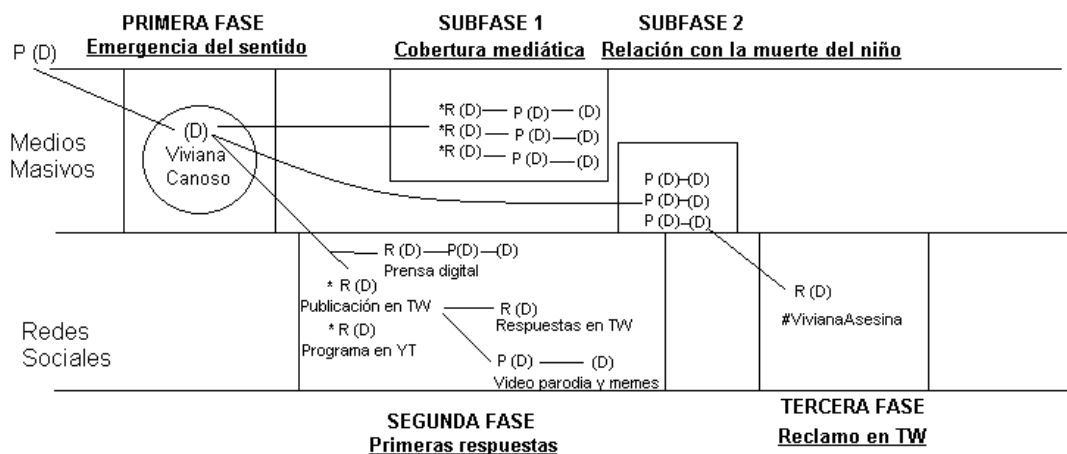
PRIMERA FASE
Emergencia del sentido

SUBFASE 1
Cobertura mediática

SUBFASE 2
Relación con la muerte del niño

P (D)

Medios Masivos

(D)
Viviana Canoso

*R (D) — P (D) — (D)
*R (D) — P (D) — (D)
*R (D) — P (D) — (D)

P (D)–(D)
P (D)–(D)
P (D)–(D)

Redes Sociales

R (D) — P(D) — (D)
Prensa digital

* R (D)
Publicación en TW — R (D)
Respuestas en TW

* R (D)
Programa en YT

P (D) — (D)
Video parodia y memes

R (D)
#VivianaAsesina

SEGUNDA FASE
Primeras respuestas

TERCERA FASE
Reclamo en TW